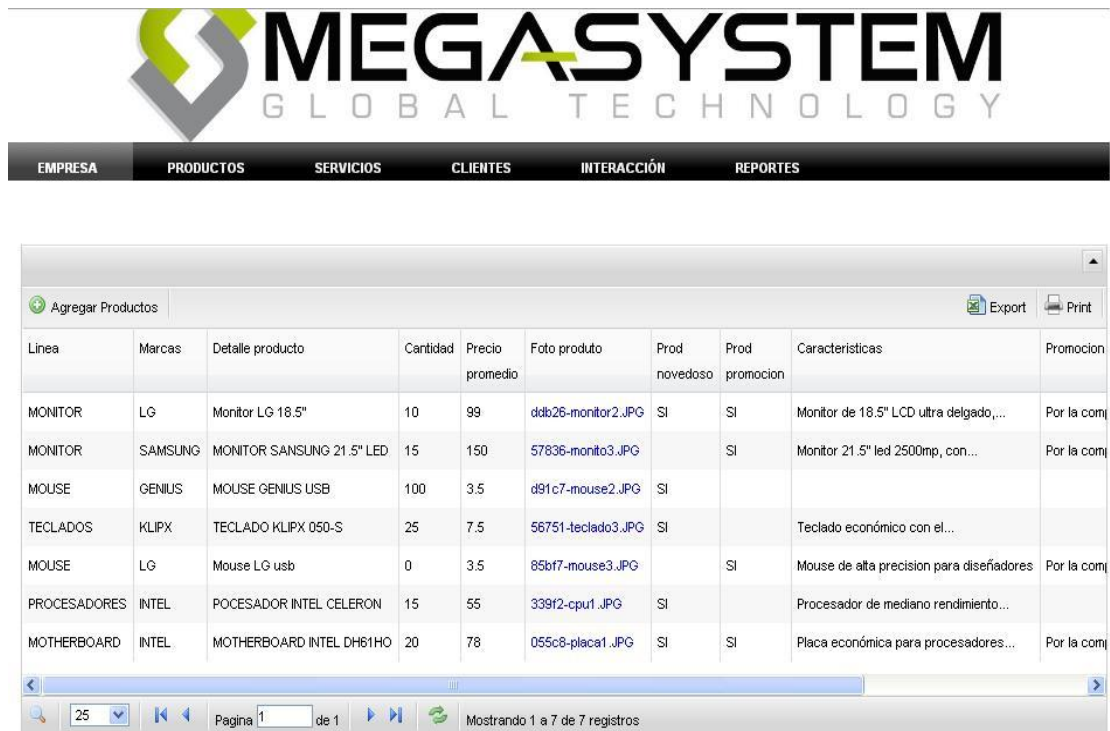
MEGASYSTEM
GLOBAL TECHNOLOGY

EMPRESA PRODUCTOS SERVICIOS CLIENTES INTERACCIÓN REPORTES

Agregar Productos

Export Print

| Linea | Marcas | Detalle producto | Cantidad | Precio promedio | Foto produto | Prod novedoso | Prod promocion | Caracteristicas | Promocion |
|---|---|---|---|---|---|---|---|---|---|
| MONITOR | LG | Monitor LG 18.5" | 10 | 99 | ddb26-monitor2.JPG | SI | SI | Monitor de 18.5" LCD ultra delgado,... | Por la com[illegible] |
| MONITOR | SAMSUNG | MONITOR SANSUNG 21.5" LED | 15 | 150 | 57836-monito3.JPG | | SI | Monitor 21.5" led 2500mp, con... | Por la com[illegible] |
| MOUSE | GENIUS | MOUSE GENIUS USB | 100 | 3.5 | d91c7-mouse2.JPG | SI | | | |
| TECLADOS | KLIPX | TECLADO KLIPX 050-S | 25 | 7.5 | 56751-teclado3.JPG | SI | | Teclado económico con el... | |
| MOUSE | LG | Mouse LG usb | 0 | 3.5 | 85bf7-mouse3.JPG | | SI | Mouse de alta precision para diseñadores | Por la com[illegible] |
| PROCESADORES | INTEL | POCESADOR INTEL CELERON | 15 | 55 | 339f2-cpu1.JPG | SI | | Procesador de mediano rendimiento... | |
| MOTHERBOARD | INTEL | MOTHERBOARD INTEL DH61HO | 20 | 78 | 055c8-placa1.JPG | SI | SI | Placa económica para procesadores... | Por la com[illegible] |

25 Pagina 1 de 1 Mostrando 1 a 7 de 7 registros